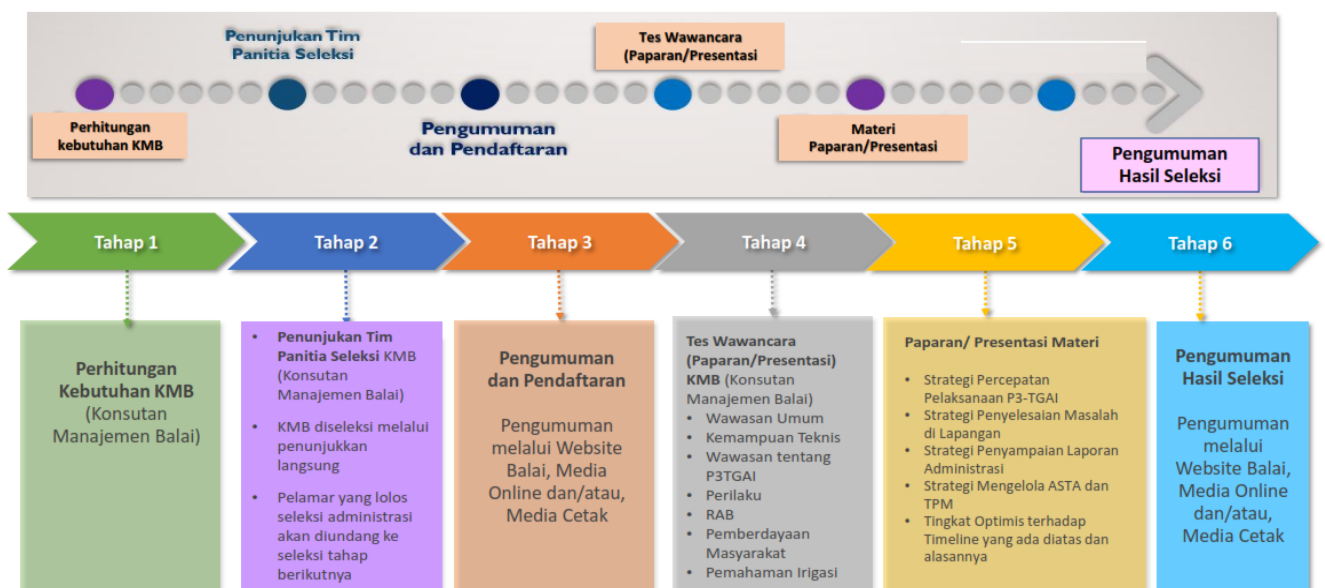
Penunjukan Tim Panitia Seleksi

Tes Wawancara (Paparan/Presentasi)

Perhitungan kebutuhan KMB

Pengumuman dan Pendaftaran

Materi Paparan/Presentasi

Pengumuman Hasil Seleksi

Tahap 1

Tahap 2

Tahap 3

Tahap 4

Tahap 5

Tahap 6

Perhitungan Kebutuhan KMB (Konsutan Manajemen Balai)

- Penunjukan Tim Panitia Seleksi KMB (Konsutan Manajemen Balai)
- KMB diseleksi melalui penunjukkan langsung
- Pelamar yang lolos seleksi administrasi akan diundang ke seleksi tahap berikutnya

Pengumuman dan Pendaftaran

Pengumuman melalui Website Balai, Media Online dan/atau, Media Cetak

Tes Wawancara (Paparan/Presentasi) KMB (Konsutan Manajemen Balai)
- Wawasan Umum
- Kemampuan Teknis
- Wawasan tentang P3TGAI
- Perilaku
- RAB
- Pemberdayaan Masyarakat
- Pemahaman Irigasi

Paparan/ Presentasi Materi
- Strategi Percepatan Pelaksanaan P3-TGAI
- Strategi Penyelesaian Masalah di Lapangan
- Strategi Penyampaian Laporan Administrasi
- Strategi Mengelola ASTA dan TPM
- Tingkat Optimis terhadap Timeline yang ada diatas dan alasannya

Pengumuman Hasil Seleksi

Pengumuman melalui Website Balai, Media Online dan/atau, Media Cetak